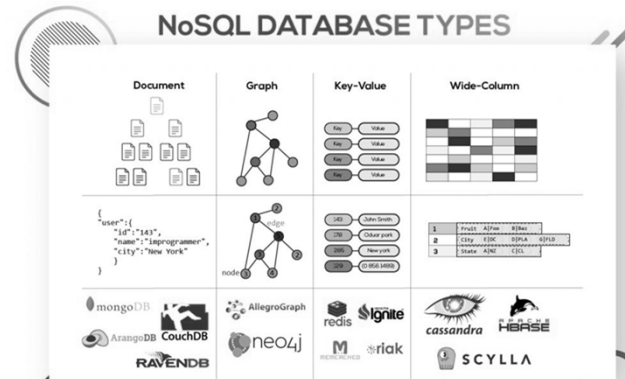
NoSQL DATABASE TYPES

| Document | Graph | Key-Value | Wide-Column |
|---|---|---|---|
| | | Key Value<br>Key Value<br>Key Value<br>Key Value<br>Key Value | |
| { "user":{ "id":"143", "name":"improgrammer", "city":"New York" } } | 1 2 3 4 5 edge node | 143 John Smith<br>178 Odour park<br>265 New york<br>279 (0 856 1489) | 1 Fruit A\|Foo B\|Bar<br>2 City C\|DC D\|PLA G\|FLO<br>3 State A\|NJ C\|CL |
| mongoDB ArangoDB CouchDB RAVENDB | AllegroGraph neo4j | redis Ignite MEMCACHED riak | cassandra APACHE HBASE SCYLLA |